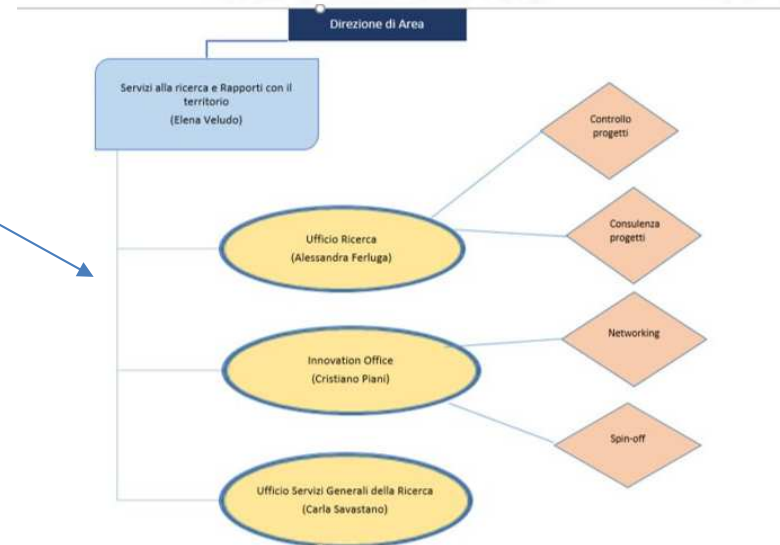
Direzione di Area

Servizi alla ricerca e Rapporti con il territorio
(Elena Veludo)

Controllo progetti

Ufficio Ricerca
(Alessandra Ferluga)

Consulenza progetti

Networking

Innovation Office
(Cristiano Piani)

Spin-off

Ufficio Servizi Generali della Ricerca
(Carla Savastano)